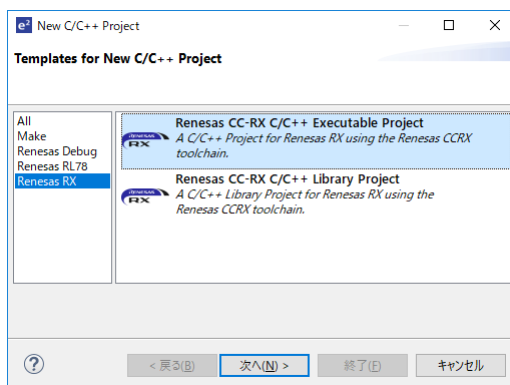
e² New C/C++ Project

Templates for New C/C++ Project

All
Make
Renesas Debug
Renesas RL78
Renesas RX

RX
Renesas CC-RX C/C++ Executable Project
A C/C++ Project for Renesas RX using the Renesas CCRX toolchain.

RX
Renesas CC-RX C/C++ Library Project
A C/C++ Library Project for Renesas RX using the Renesas CCRX toolchain.

?

< 戻る(B)

次へ(N) >

終了(F)

キャンセル